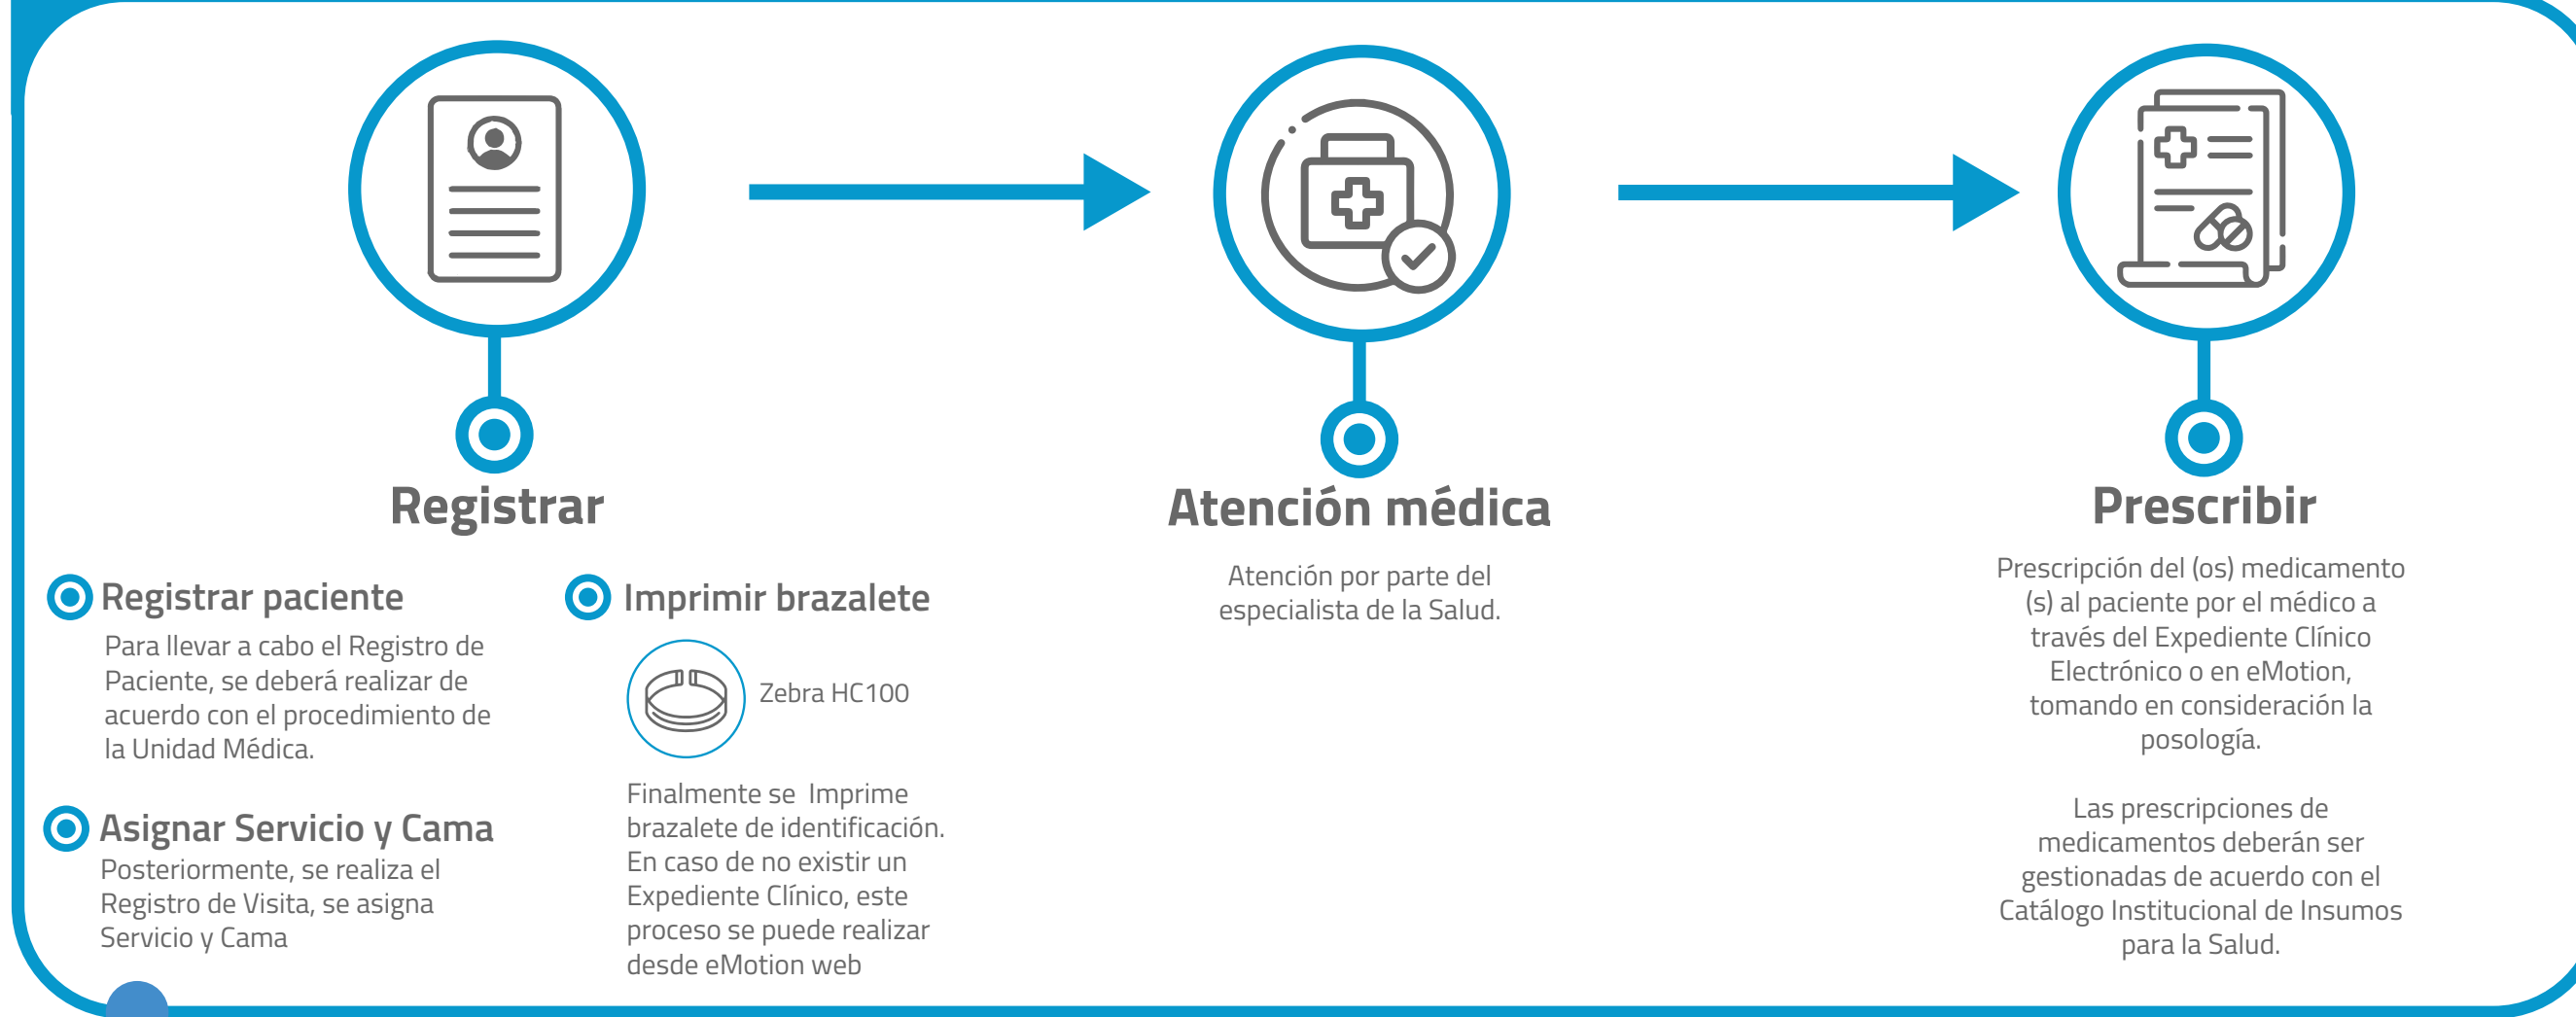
Registrar

Registrar paciente
Para llevar a cabo el Registro de Paciente, se deberá realizar de acuerdo con el procedimiento de la Unidad Médica.

Asignar Servicio y Cama
Posteriormente, se realiza el Registro de Visita, se asigna Servicio y Cama

Imprimir brazalete
Zebra HC100

Finalmente se Imprime brazalete de identificación. En caso de no existir un Expediente Clínico, este proceso se puede realizar desde eMotion web

Atención médica
Atención por parte del especialista de la Salud.

Prescribir
Prescripción del (os) medicamento (s) al paciente por el médico a través del Expediente Clínico Electrónico o en eMotion, tomando en consideración la posología.

Las prescripciones de medicamentos deberán ser gestionadas de acuerdo con el Catálogo Institucional de Insumos para la Salud.